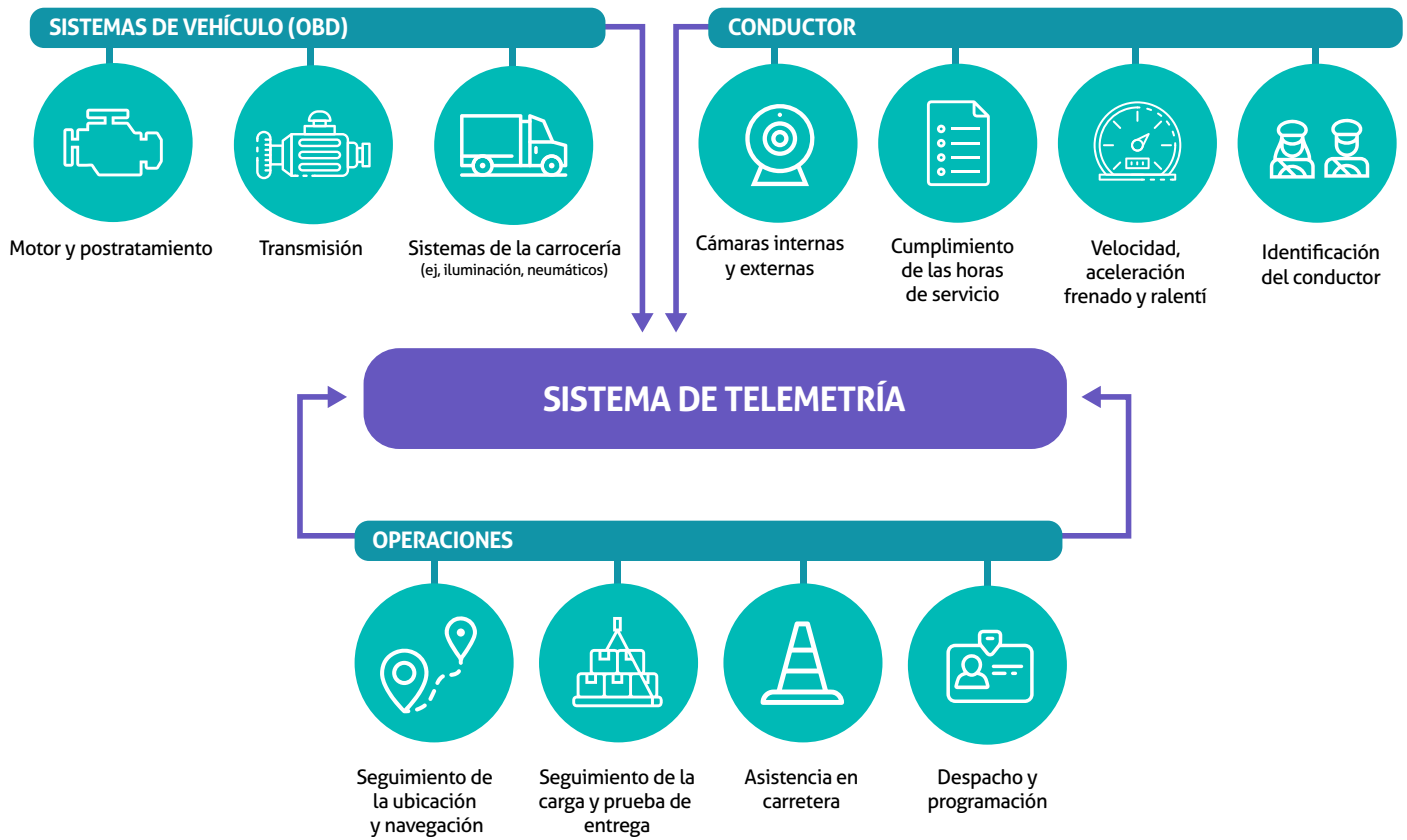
SISTEMAS DE VEHÍCULO (OBD)

Motor y postratamiento

Transmisión

Sistemas de la carrocería
(ej, iluminación, neumáticos)

CONDUCTOR

Cámaras internas y externas

Cumplimiento de las horas de servicio

Velocidad, aceleración frenado y ralentí

Identificación del conductor

SISTEMA DE TELEMETRÍA

OPERACIONES

Seguimiento de la ubicación y navegación

Seguimiento de la carga y prueba de entrega

Asistencia en carretera

Despacho y programación